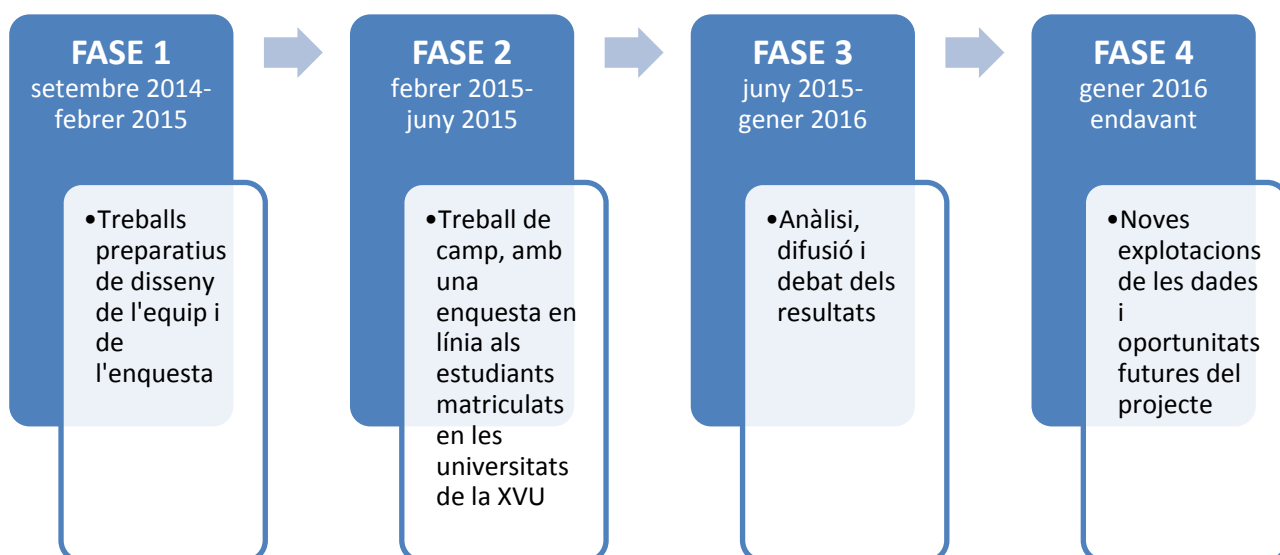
FASE 1
setembre 2014-febrer 2015

•Treballs preparatius de disseny de l'equip i de l'enquesta

FASE 2
febrer 2015-juny 2015

•Treball de camp, amb una enquesta en línia als estudiants matriculats en les universitats de la XVU

FASE 3
juny 2015-gener 2016

•Anàlisi, difusió i debat dels resultats

FASE 4
gener 2016 endavant

•Noves explotacions de les dades i oportunitats futures del projecte